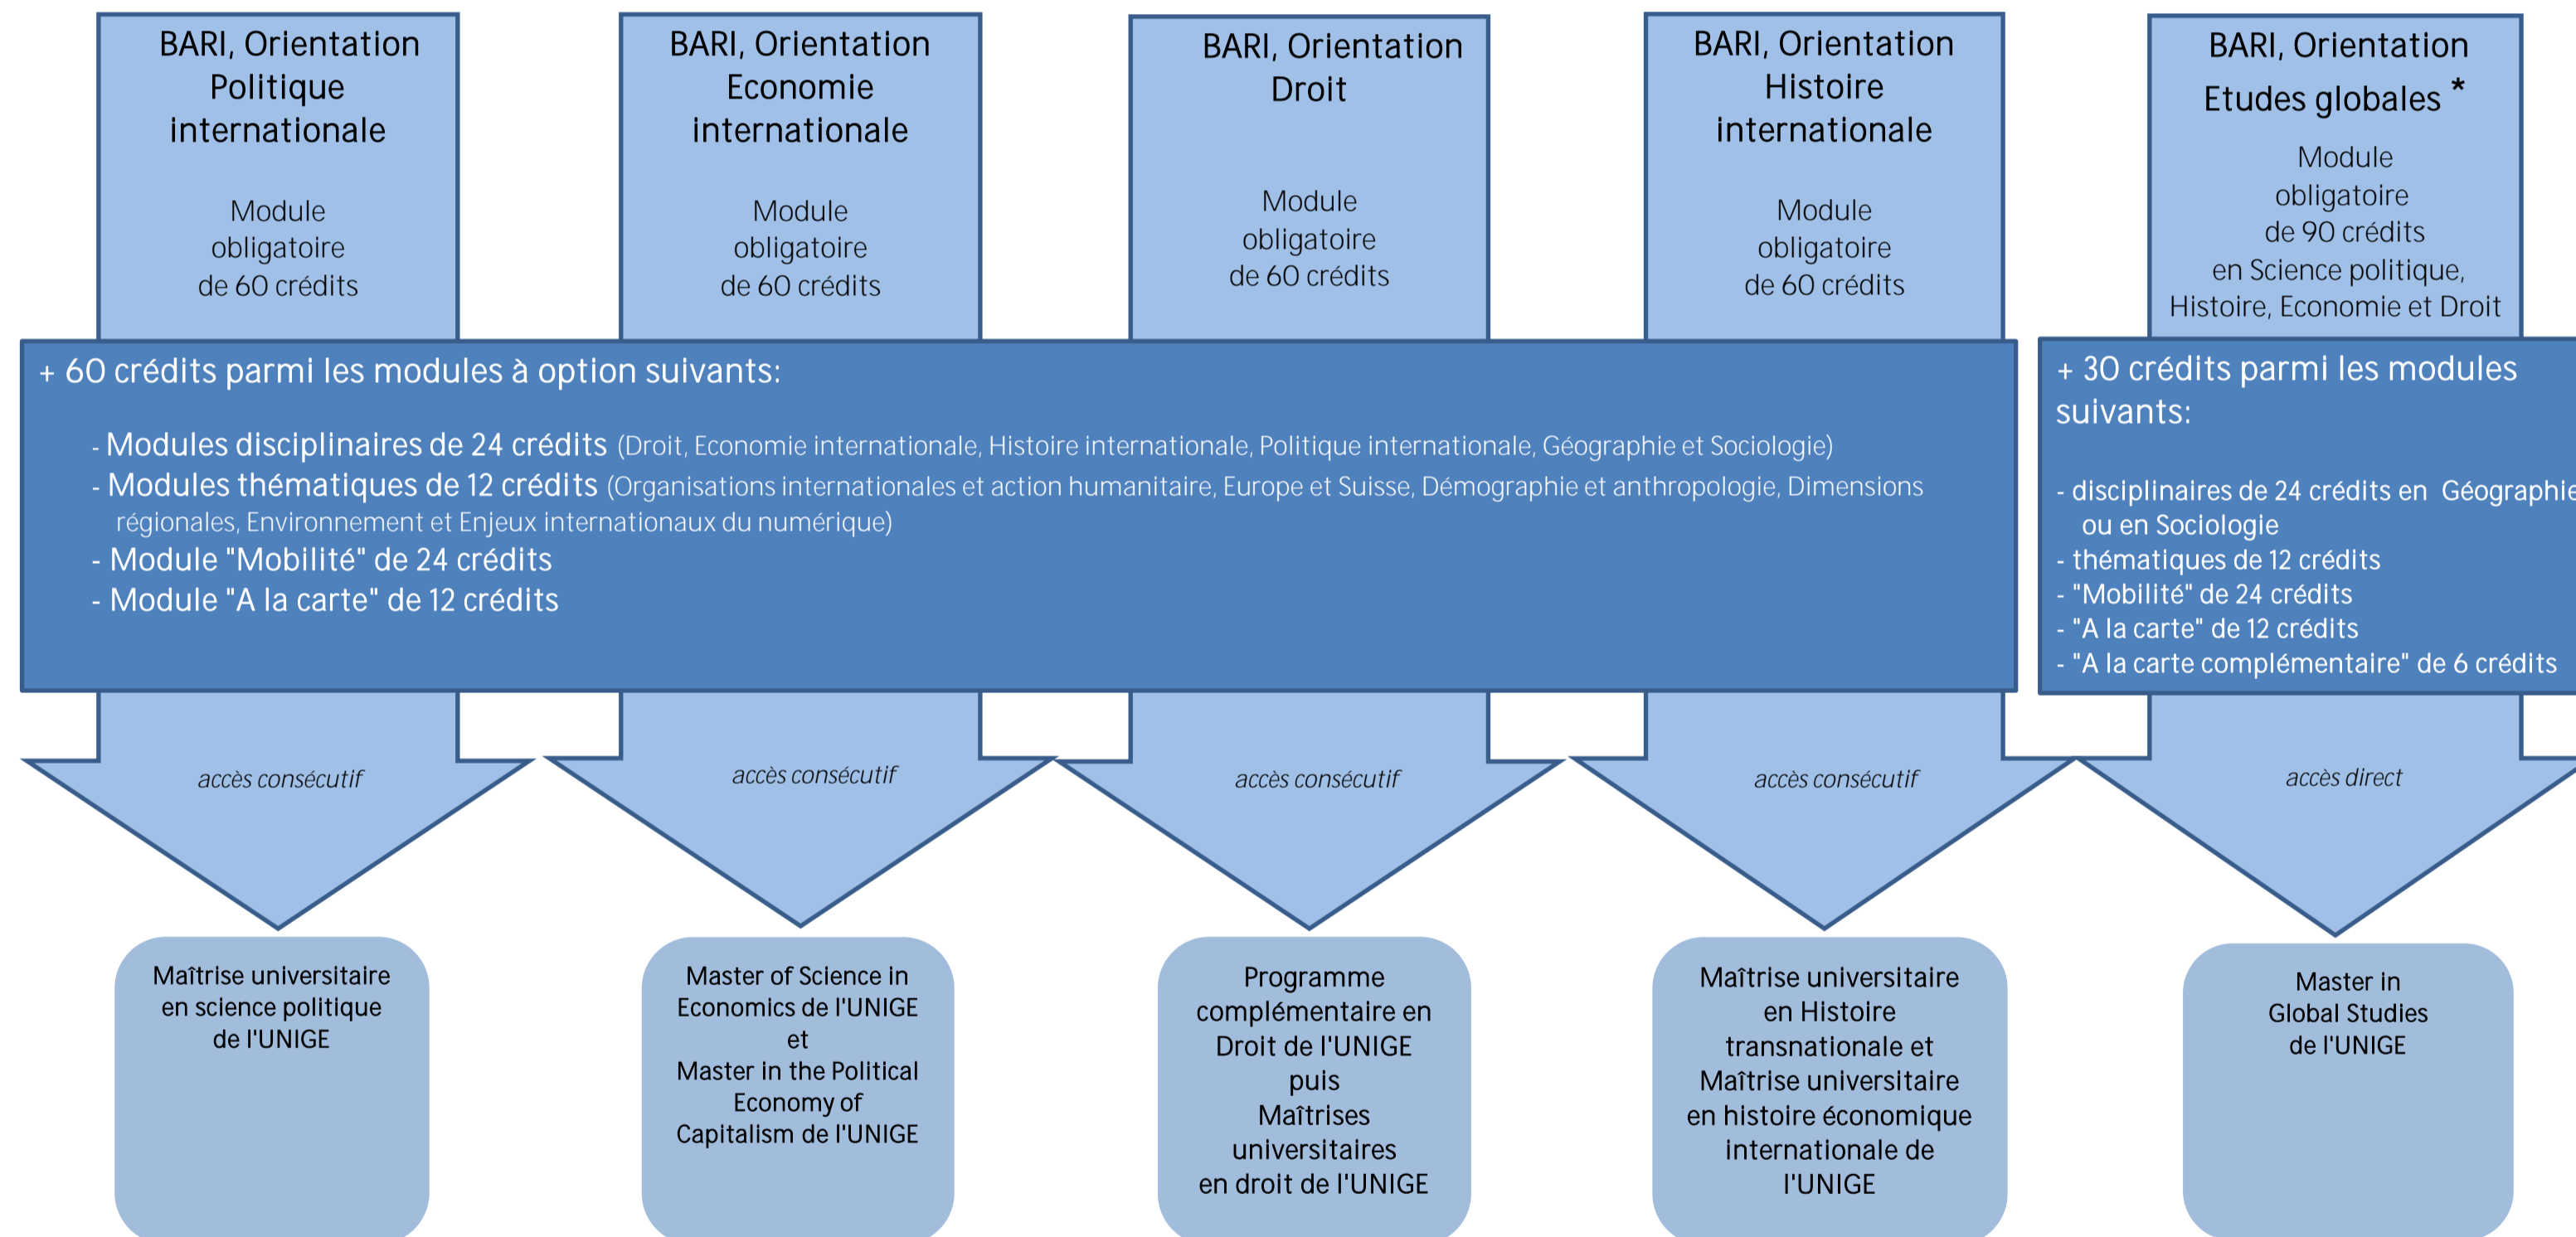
BARI, Orientation Politique internationale

Module obligatoire de 60 crédits

BARI, Orientation Economie internationale

Module obligatoire de 60 crédits

BARI, Orientation Droit

Module obligatoire de 60 crédits

BARI, Orientation Histoire internationale

Module obligatoire de 60 crédits

BARI, Orientation Etudes globales *

Module obligatoire de 90 crédits en Science politique, Histoire, Economie et Droit

+ 60 crédits parmi les modules à option suivants:

- Modules disciplinaires de 24 crédits (Droit, Economie internationale, Histoire internationale, Politique internationale, Géographie et Sociologie)
- Modules thématiques de 12 crédits (Organisations internationales et action humanitaire, Europe et Suisse, Démographie et anthropologie, Dimensions régionales, Environnement et Enjeux internationaux du numérique)
- Module "Mobilité" de 24 crédits
- Module "A la carte" de 12 crédits

+ 30 crédits parmi les modules suivants:

- disciplinaires de 24 crédits en Géographie ou en Sociologie
- thématiques de 12 crédits
- "Mobilité" de 24 crédits
- "A la carte" de 12 crédits
- "A la carte complémentaire" de 6 crédits

accès consécutif

accès consécutif

accès consécutif

accès consécutif

accès direct

Maîtrise universitaire en science politique de l'UNIGE

Master of Science in Economics de l'UNIGE et Master in the Political Economy of Capitalism de l'UNIGE

Programme complémentaire en Droit de l'UNIGE puis Maîtrises universitaires en droit de l'UNIGE

Maîtrise universitaire en Histoire transnationale et Maîtrise universitaire en histoire économique internationale de l'UNIGE

Master in Global Studies de l'UNIGE